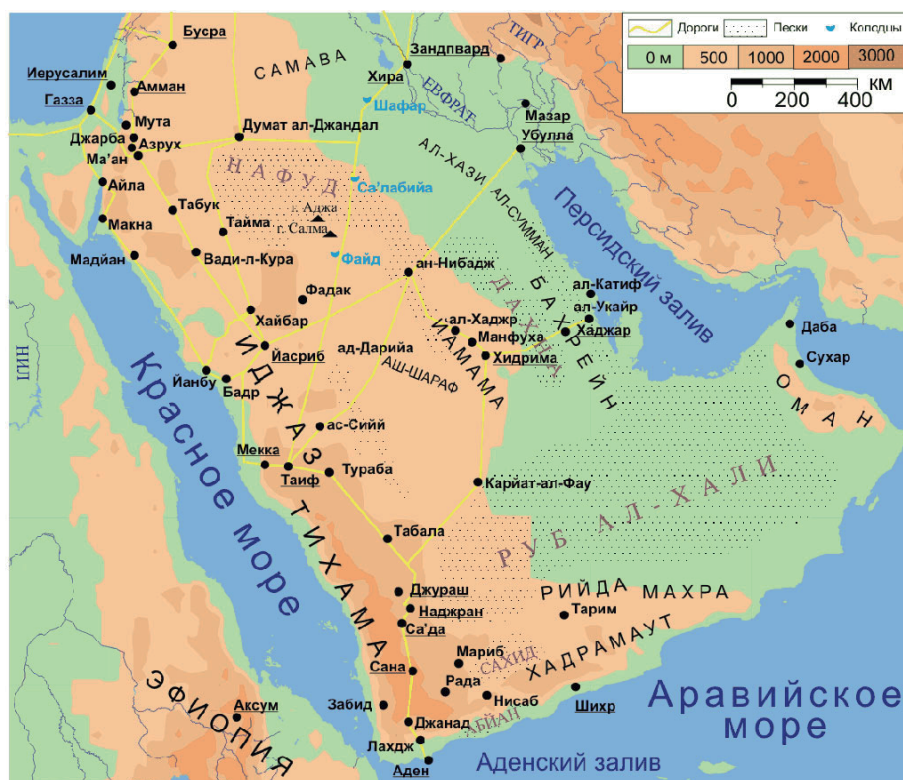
Дороги
Пески
Колодцы

| 0 м | 500 | 1000 | 2000 | 3000 |
|---|---|---|---|---|

0 200 400 КМ

Бусра
Зандпвард
ТИГР
САМАВА
Хира
ЕВФРАТ
Шафар
Иерусалим
Газза
Амман
Мазар
Убулла
Мута
Джарба
Азрух
Ма'ан
Думат ал-Джандал
Айла
НАФУД
Са'лабийа
АЛ-ХАЗИ
АЛ-СУММАН
Табук
Макна
Тайма
г. Аджа
г. Салма
Персидский залив
Мадйан
Вади-л-Кура
Файд
ан-Нибадж
Фадак
БАХРЕЙН
ДАХНА
ал-Катиф
ал-Укайр
Хаджар
Даба
Хайбар
ал-Хаджр
Манфуха
ИАМАМА
Хидрима
Сухар
НИЛ
Йасриб
ад-Дарийа
ИДЖАЗ
ОМАН
Йанбу
Бадр
АШ-ШАРАФ
Красное море
ас-Сийй
Мекка
Таиф
Тураба
Карийат-ал-Фау
РУБ АЛ-ХАЛИ
ТИХАМА
Табала
Джураш
РИЙДА
МАХРА
Наджран
Тарим
Са'да
Мариб
САХИД
ХАДРАМАУТ
Сана
Рада
ЭФИОПИЯ
Аксум
Забид
Нисаб
Шихр
Аравийское море
Джанад
АБИАН
Лахдж
Аден
Аденский залив